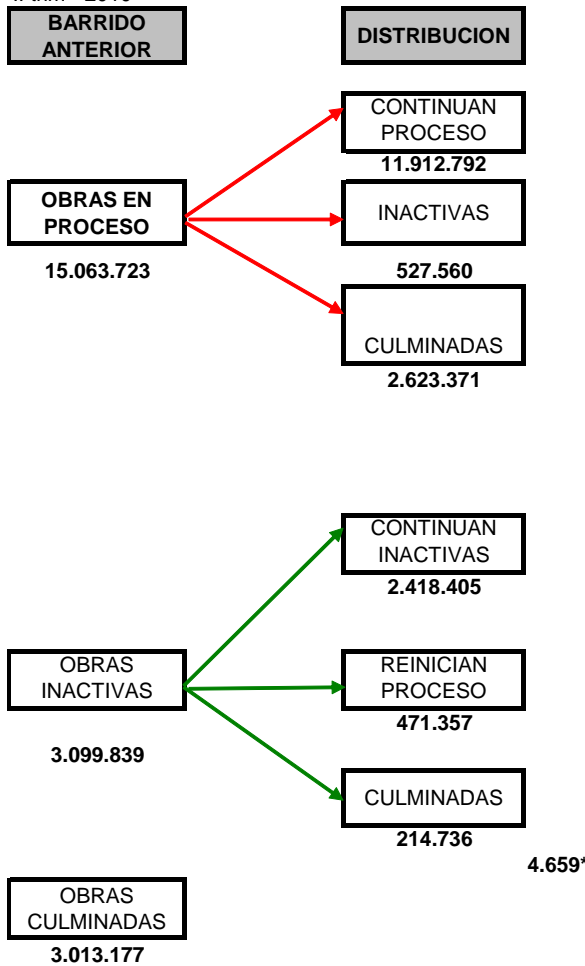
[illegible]

BARRIDO ANTERIOR

DISTRIBUCION

CONTINUAN PROCESO
11.912.792

OBRAS EN PROCESO
15.063.723

INACTIVAS
527.560

CULMINADAS
2.623.371

CONTINUAN INACTIVAS
2.418.405

OBRAS INACTIVAS
3.099.839

REINICIAN PROCESO
471.357

CULMINADAS
214.736

4.659*

OBRAS CULMINADAS
3.013.177